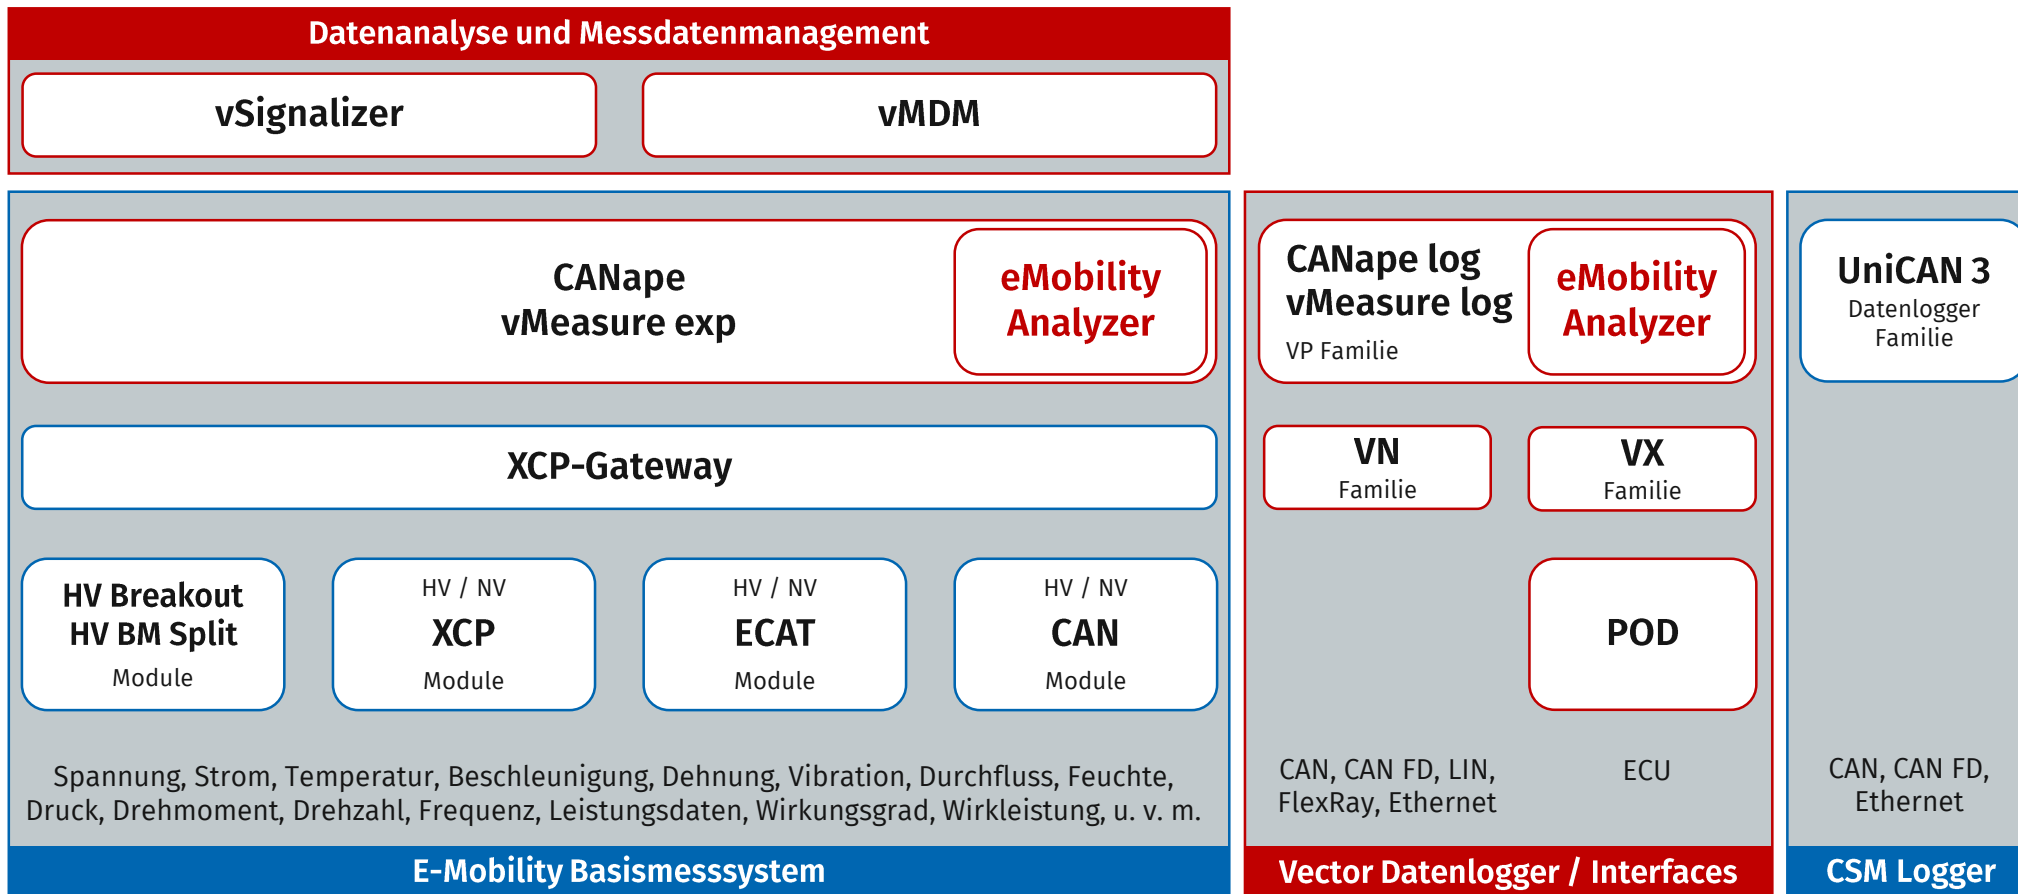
Datenanalyse und Messdatenmanagement

vSignalizer

vMDM

CANape
vMeasure exp

eMobility
Analyzer

XCP-Gateway

HV Breakout
HV BM Split
Module

HV / NV
XCP
Module

HV / NV
ECAT
Module

HV / NV
CAN
Module

Spannung, Strom, Temperatur, Beschleunigung, Dehnung, Vibration, Durchfluss, Feuchte, Druck, Drehmoment, Drehzahl, Frequenz, Leistungsdaten, Wirkungsgrad, Wirkleistung, u. v. m.

E-Mobility Basismesssystem

CANape log
vMeasure log
VP Familie

eMobility
Analyzer

VN
Familie

VX
Familie

POD

CAN, CAN FD, LIN,
FlexRay, Ethernet

ECU

Vector Datenlogger / Interfaces

UniCAN 3
Datenlogger
Familie

CAN, CAN FD,
Ethernet

CSM Logger